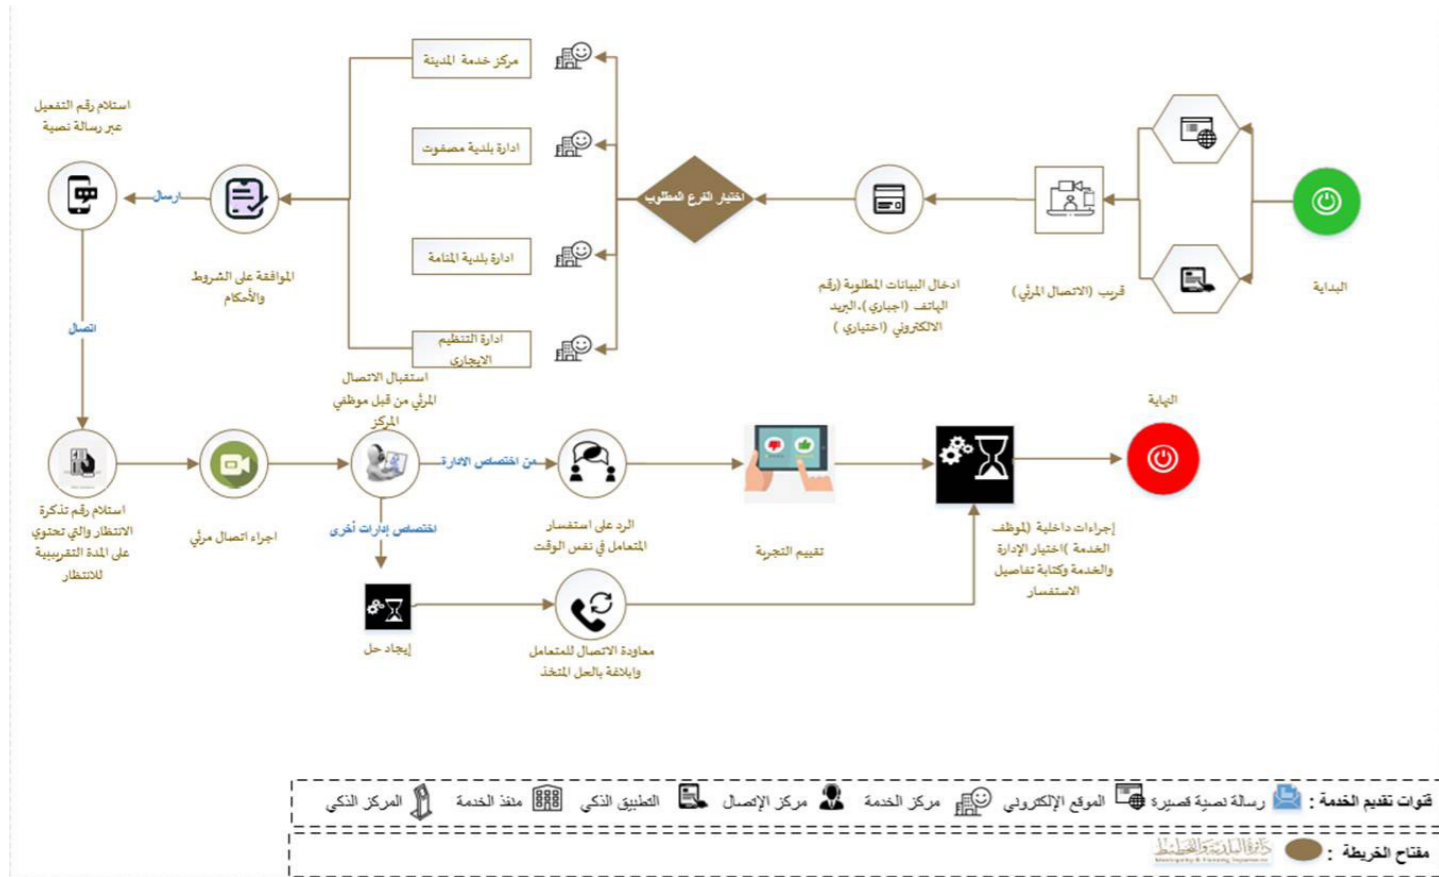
البداية

قريب (الاتصال المرئي)

ادخال البيانات المطلوبة (رقم الهاتف (اجباري)، البريد الالكتروني (اختياري))

اختيار الفرع المطلوب

مركز خدمة المدينة

ادارة بلدية مصفوت

ادارة بلدية المنامة

ادارة التنظيم الايجاري

الموافقة على الشروط والأحكام

ارسال

استلام رقم التفعيل عبر رسالة نصية

اتصال

استلام رقم تذكرة الانتظار والتي تحتوي على المدة التقريبية للانتظار

اجراء اتصال مرئي

استقبال الاتصال المرئي من قبل موظفي المركز

من اختصاص الادارة

اختصاص إدارات أخرى

الرد على استفسار المتعامل في نفس الوقت

تقييم التجربة

إجراءات داخلية (لموظف الخدمة )اختيار الإدارة والخدمة وكتابة تفاصيل الاستفسار

النهاية

إيجاد حل

معاودة الاتصال للمتعامل وابلاغة بالحل المتخذ

قنوات تقديم الخدمة : رسالة نصية قصيرة الموقع الإلكتروني مركز الخدمة مركز الإتصال التطبيق الذكي منفذ الخدمة المركز الذكي

مفتاح الخريطة :